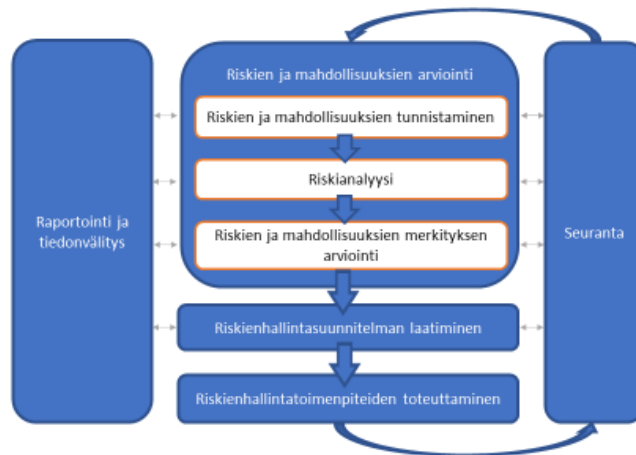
Raportointi ja tiedonvälitys

Riskien ja mahdollisuuksien arviointi

Riskien ja mahdollisuuksien tunnistaminen

Riskianalyysi

Riskien ja mahdollisuuksien merkityksen arviointi

Riskienhallintasuunnitelman laatiminen

Riskienhallintatoimenpiteiden toteuttaminen

Seuranta